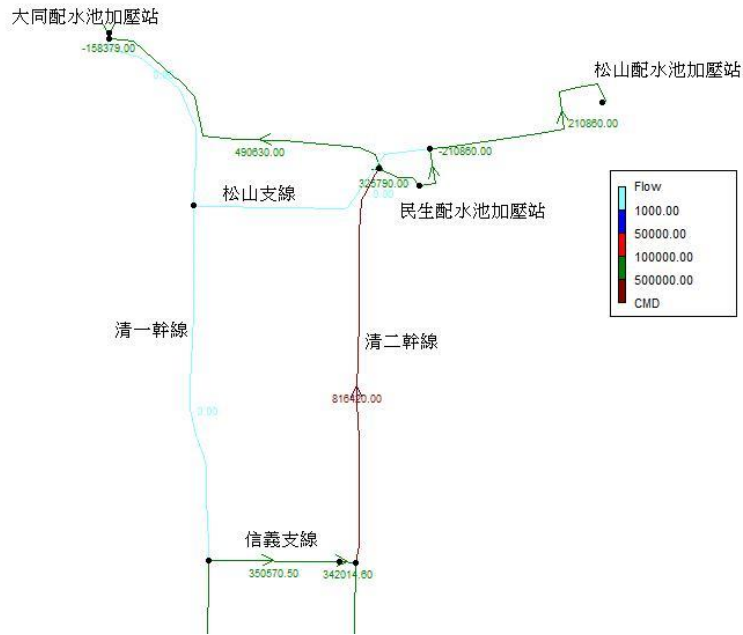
大同配水池加壓站
-158379.00
0.00
松山配水池加壓站
210860.00
490630.00
-210860.00
325790.00
0.00
民生配水池加壓站
松山支線
Flow
1000.00
50000.00
100000.00
500000.00
CMD
清一幹線
清二幹線
816420.00
0.00
信義支線
350570.50
342014.60